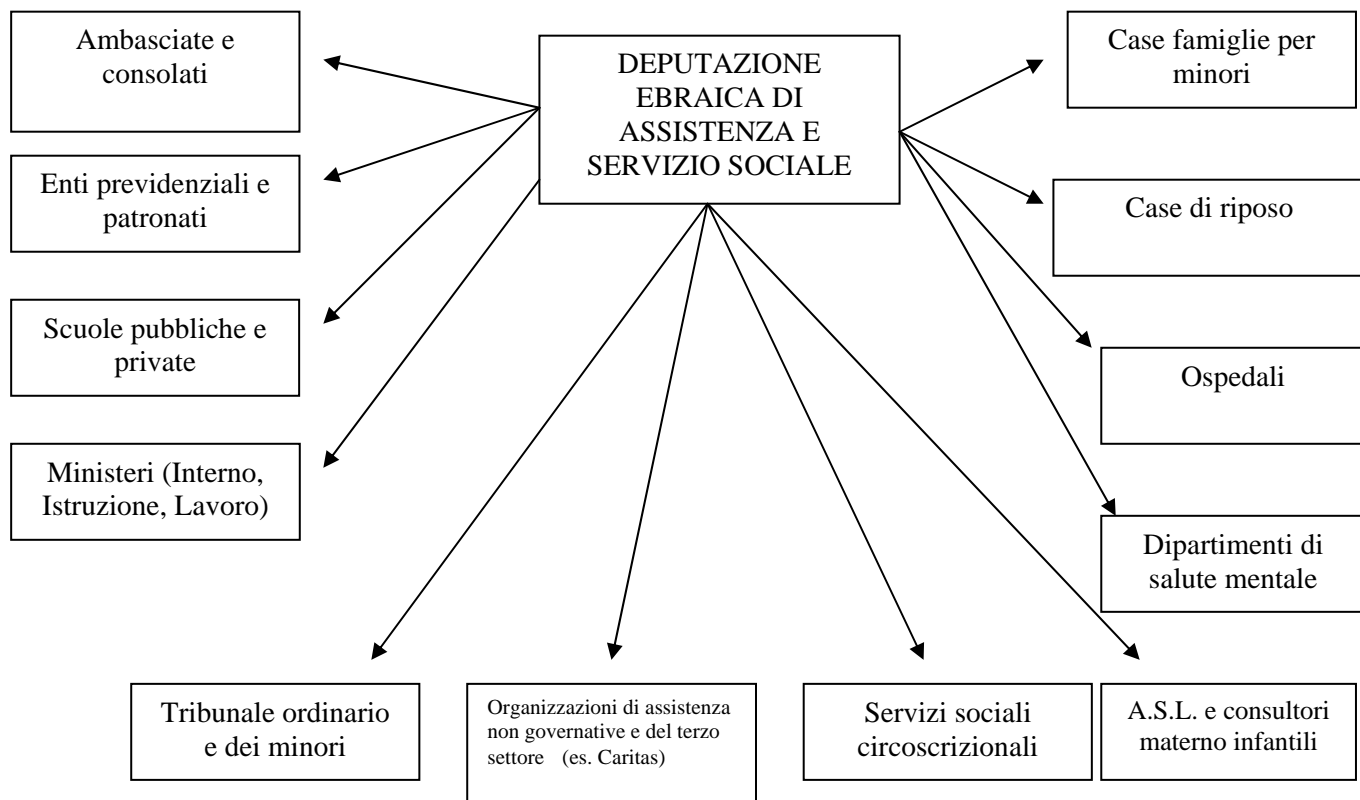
DEPUTAZIONE EBRAICA DI ASSISTENZA E SERVIZIO SOCIALE

Ambasciate e consolati

Enti previdenziali e patronati

Scuole pubbliche e private

Ministeri (Interno, Istruzione, Lavoro)

Case famiglie per minori

Case di riposo

Ospedali

Dipartimenti di salute mentale

Tribunale ordinario e dei minori

Organizzazioni di assistenza non governative e del terzo settore (es. Caritas)

Servizi sociali circoscrizionali

A.S.L. e consultori materno infantili